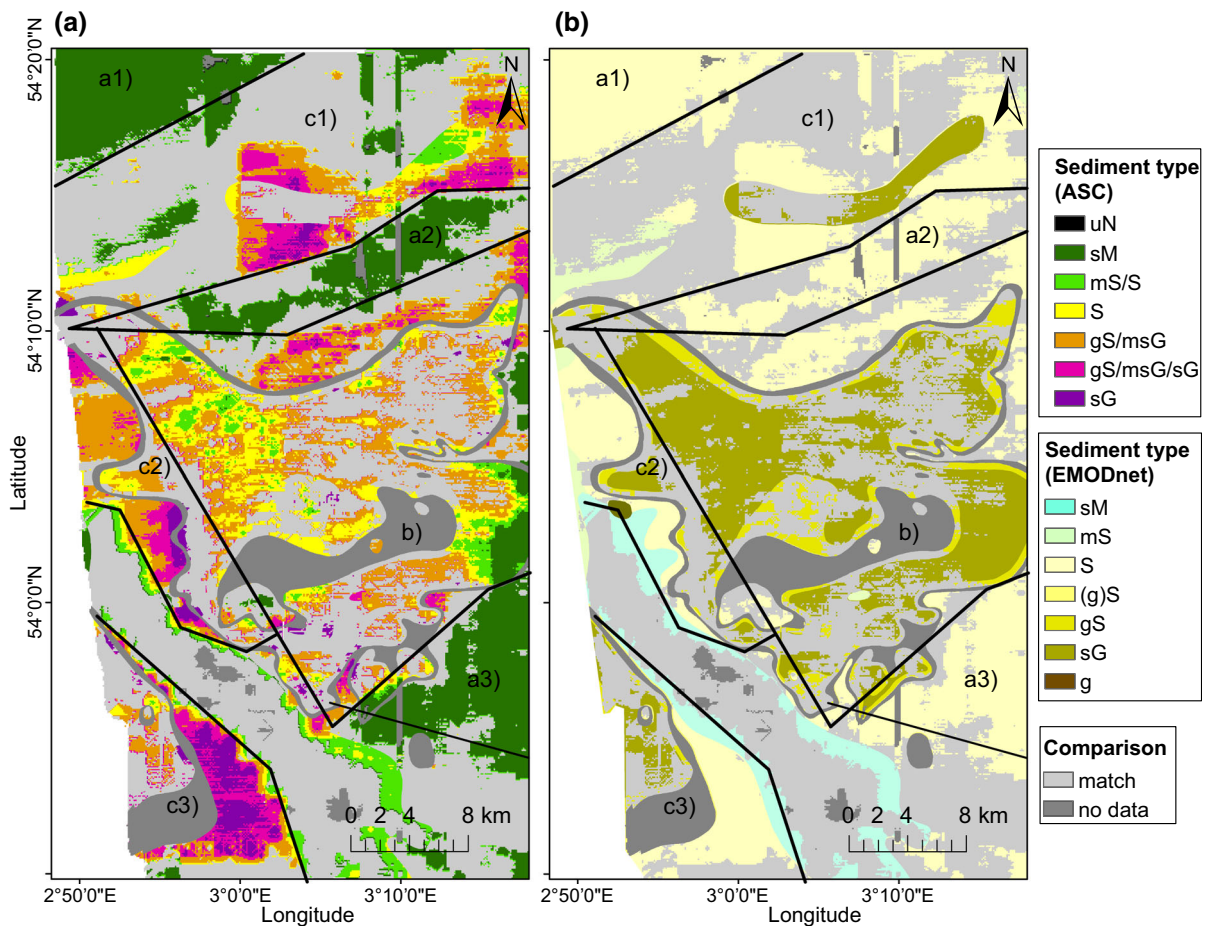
(a)

54°20'0"N

54°10'0"N

54°0'0"N

Latitude

a1)

c1)

N

a2)

c2)

b)

a3)

c3)

0 2 4 8 km

2°50'0"E 3°0'0"E 3°10'0"E

Longitude

(b)

a1)

c1)

N

a2)

c2)

b)

a3)

c3)

0 2 4 8 km

2°50'0"E 3°0'0"E 3°10'0"E

Longitude

Sediment type (ASC)

uN

sM

mS/S

S

gS/msG

gS/msG/sG

sG

Sediment type (EMODnet)

sM

mS

S

(g)S

gS

sG

g

Comparison

match

no data